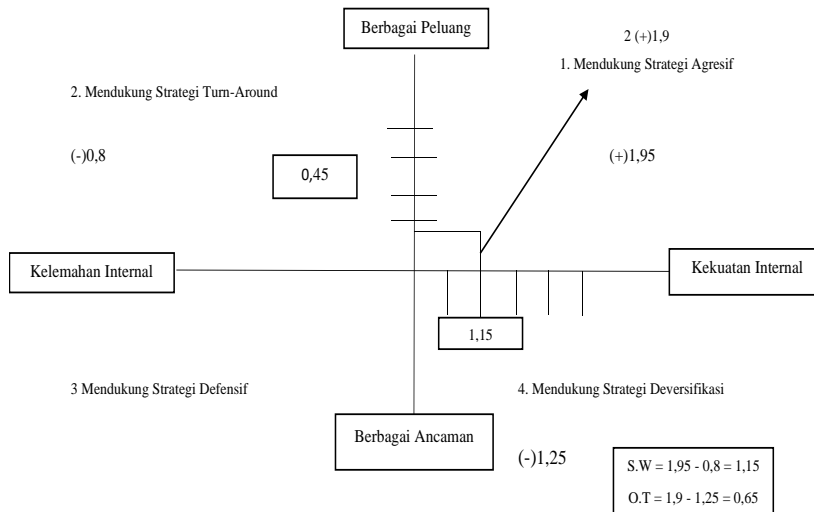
Berbagai Peluang

2 (+)1,9

1. Mendukung Strategi Agresif

2. Mendukung Strategi Turn-Around

(-)0,8

0,45

(+)1,95

Kelemahan Internal

Kekuatan Internal

1,15

3 Mendukung Strategi Defensif

4. Mendukung Strategi Deversifikasi

Berbagai Ancaman

(-)1,25

S.W = 1,95 - 0,8 = 1,15

O.T = 1,9 - 1,25 = 0,65